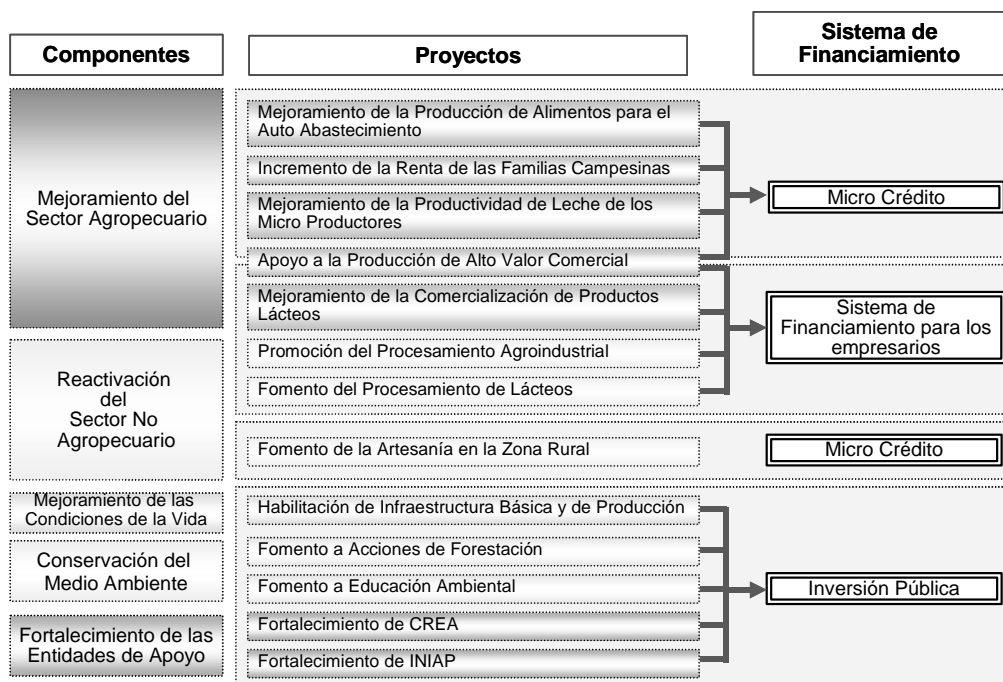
Componentes

Proyectos

Sistema de Financiamiento

Mejoramiento del Sector Agropecuario

Mejoramiento de la Producción de Alimentos para el Auto Abastecimiento

Incremento de la Renta de las Familias Campesinas

Mejoramiento de la Productividad de Leche de los Micro Productores

Apoyo a la Producción de Alto Valor Comercial

Micro Crédito

Mejoramiento de la Comercialización de Productos Lácteos

Promoción del Procesamiento Agroindustrial

Fomento del Procesamiento de Lácteos

Sistema de Financiamiento para los empresarios

Reactivación del Sector No Agropecuario

Fomento de la Artesanía en la Zona Rural

Micro Crédito

Mejoramiento de las Condiciones de la Vida

Conservación del Medio Ambiente

Fortalecimiento de las Entidades de Apoyo

Habilitación de Infraestructura Básica y de Producción

Fomento a Acciones de Forestación

Fomento a Educación Ambiental

Fortalecimiento de CREA

Fortalecimiento de INIAP

Inversión Pública